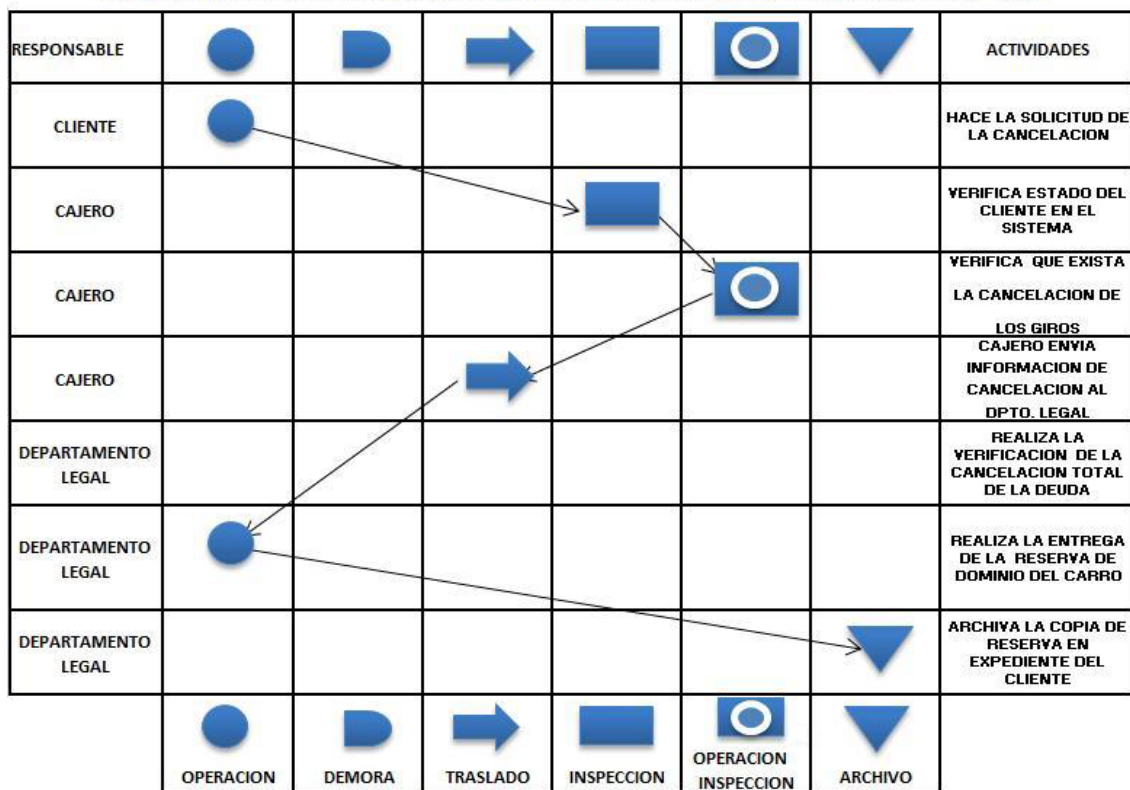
| RESPONSABLE | | | | | | | ACTIVIDADES |
|---|---|---|---|---|---|---|---|
| CLIENTE | | | | | | | HACE LA SOLICITUD DE LA CANCELACION |
| CAJERO | | | | | | | VERIFICA ESTADO DEL CLIENTE EN EL SISTEMA |
| CAJERO | | | | | | | VERIFICA QUE EXISTA LA CANCELACION DE LOS GIROS |
| CAJERO | | | | | | | CAJERO ENVIA INFORMACION DE CANCELACION AL DPTO. LEGAL |
| DEPARTAMENTO LEGAL | | | | | | | REALIZA LA VERIFICACION DE LA CANCELACION TOTAL DE LA DEUDA |
| DEPARTAMENTO LEGAL | | | | | | | REALIZA LA ENTREGA DE LA RESERVA DE DOMINIO DEL CARRO |
| DEPARTAMENTO LEGAL | | | | | | | ARCHIVA LA COPIA DE RESERVA EN EXPEDIENTE DEL CLIENTE |
| | OPERACION | DEMORA | TRASLADO | INSPECCION | OPERACION INSPECCION | ARCHIVO | |